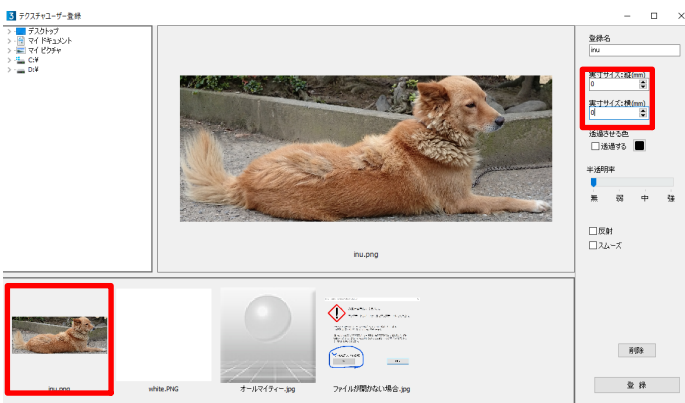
テクスチャユーザー登録

デスクトップ
マイ ドキュメント
マイ ピクチャ
C:¥
D:¥

inu.png

登録名
inu
実寸サイズ:縦(mm)
0
実寸サイズ:横(mm)
0
透過させる色
透過する
半透明率
無 弱 中 強
反射
スムーズ

inu.png
white.PNG
オールマイティー.jpg
ファイルが開かない場合.jpg

削除
登 録